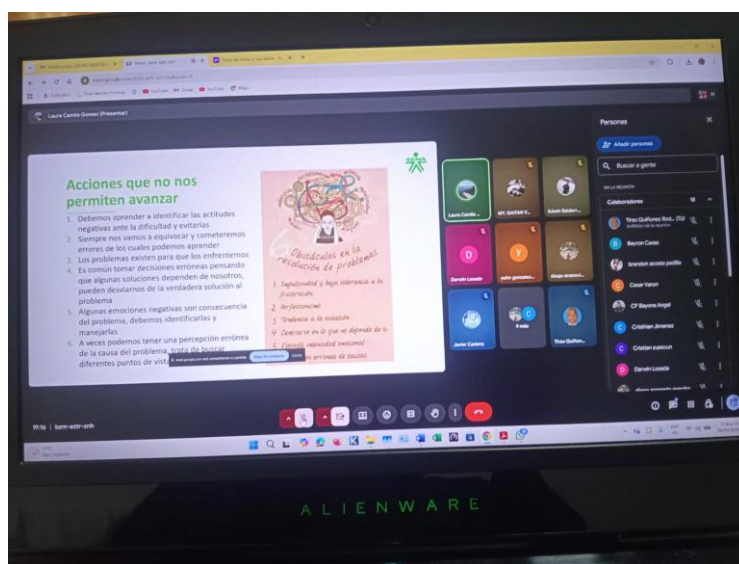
Laura Camila Gomez (Presentar)

Acciones que no nos permiten avanzar

1. Debemos aprender a identificar las actitudes negativas ante la dificultad y evitarlas
2. Siempre nos vamos a equivocar y cometeremos errores de los cuales podemos aprender
3. Los problemas existen para que los enfrentemos
4. Es común tomar decisiones erróneas pensando que algunas soluciones dependen de nosotros, pueden desviarnos de la verdadera solución al problema
5. Algunas emociones negativas son consecuencia del problema, debemos identificarlas y manejarlas
6. A veces podemos tener una percepción errónea de la causa del problema, trata de buscar diferentes puntos de vista

Obstáculos en la resolución de problemas
1. Impulsividad y baja tolerancia a la frustración
2. Perfeccionismo
3. Tendencia a la evitación
4. Centrarse en lo que no depende de ti
5. Elevada intensidad emocional
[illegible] erronea de causas

Laura Camila...
SFC GAITAN V...
Edwin Baldar...
Darwin Losada
yohn gonzalez...
Alejo arcasci...
Javier Cadena
9 más
Tino Quiñon...

Personas
Añadir personas
Buscar a gente
EN LA REUNIÓN
Colaboradores
Tino Quiñones Rod... (Tú)
Bayron Casas
brandon acosta padilla
Cesar Varon
CP Bayona Angel
Cristian Jimenez
Cristian sussicun
Darwin Losada

19:16 | bsm-estr-znh

ALIENWARE